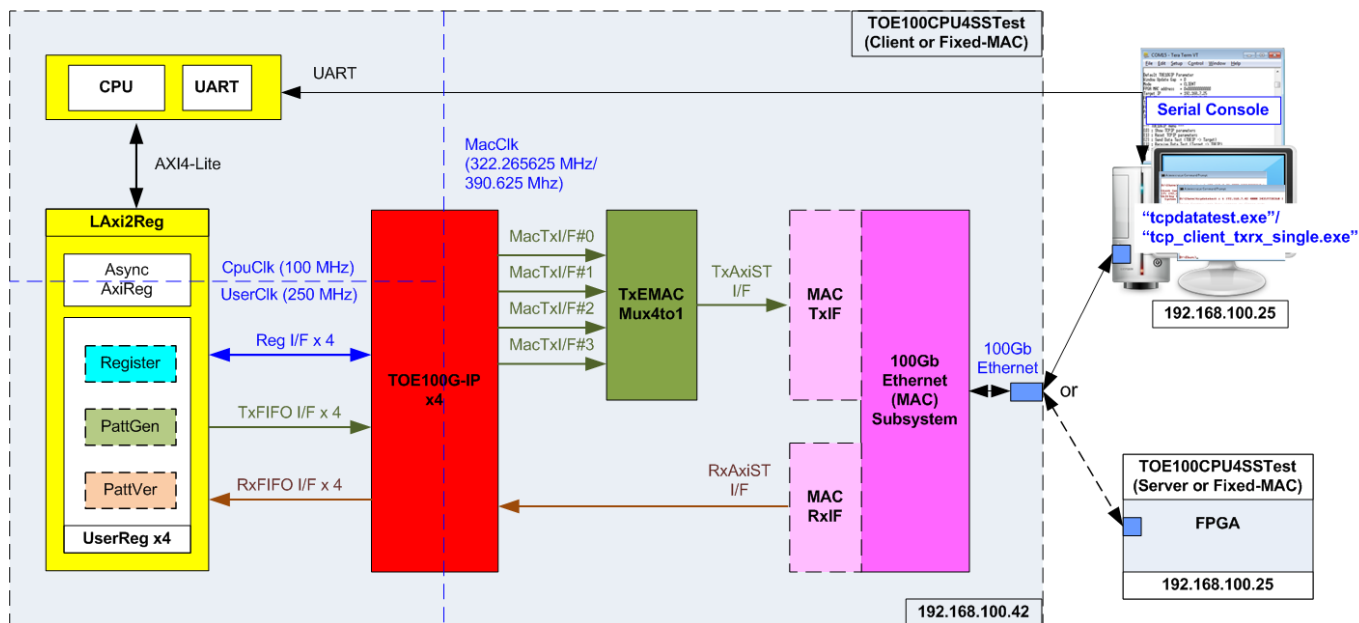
TOE100CPU4SSTest
(Client or Fixed-MAC)

CPU

UART

UART

AXI4-Lite

MacClk
(322.265625 MHz/
390.625 Mhz)

Serial Console

"tcpdatatest.exe"/
"tcp_client_txrx_single.exe"

LAxi2Reg

Async
AxiReg

CpuClk (100 MHz)
UserClk (250 MHz)

MacTxI/F#0

MacTxI/F#1

MacTxI/F#2

MacTxI/F#3

TxEMAC
Mux4to1

TxAxiST
I/F

MAC
TxIF

192.168.100.25

Register

Reg I/F x 4

TOE100G-IP
x4

100Gb
Ethernet
(MAC)
Subsystem

100Gb
Ethernet

or

PattGen

TxFIFO I/F x 4

PattVer

RxFIFO I/F x 4

RxAxiST
I/F

MAC
RxIF

TOE100CPU4SSTest
(Server or Fixed-MAC)

FPGA

UserReg x4

192.168.100.25

192.168.100.42